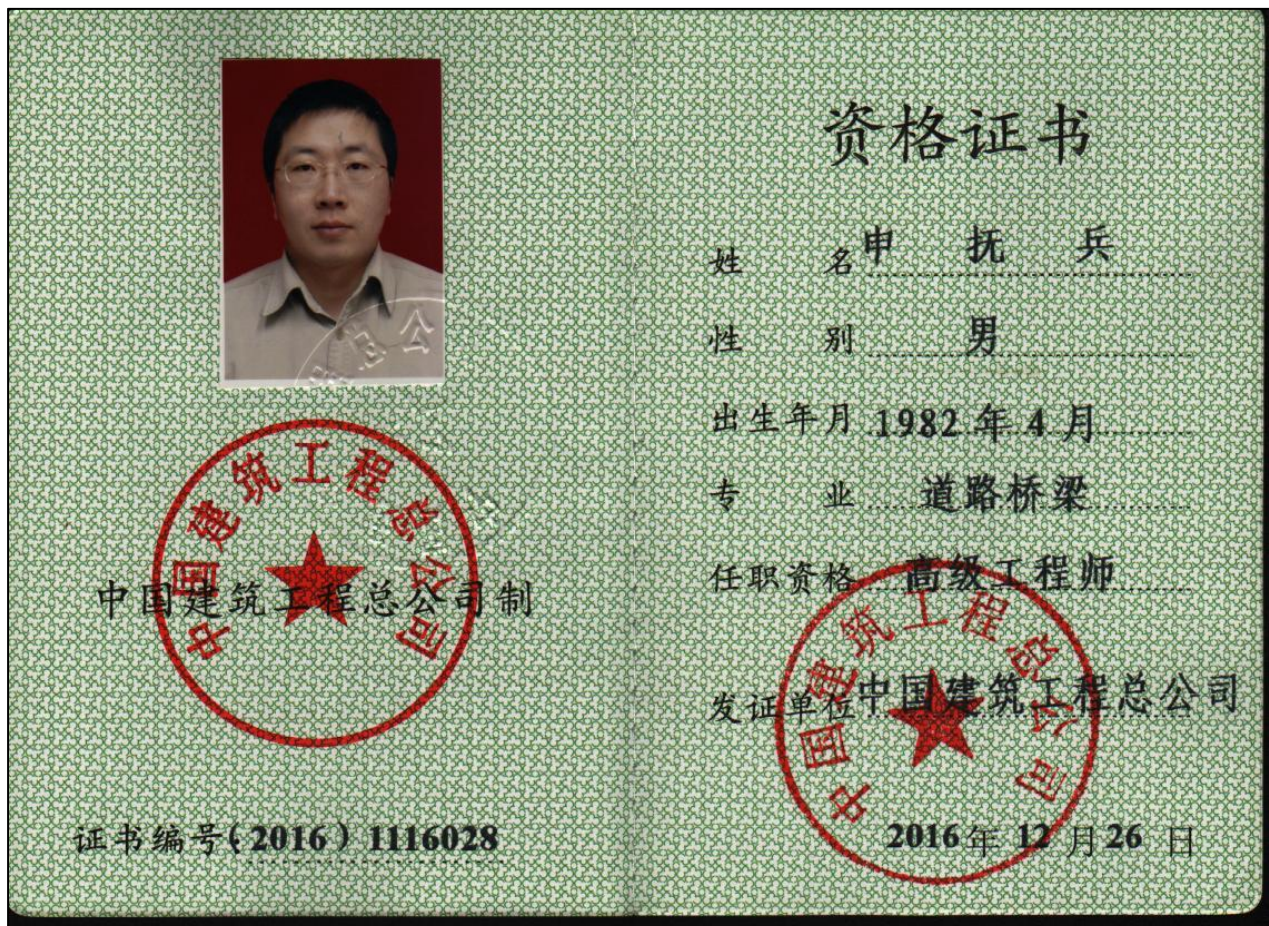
中国建筑工程总公司

中国建筑工程总公司制

证书编号（2016）1116028

资格证书

姓　名 申抚兵

性　别 男

出生年月 1982年4月

专　业 道路桥梁

任职资格 高级工程师

发证单位 中国建筑工程总公司

中国建筑工程总公司

2016年12月26日